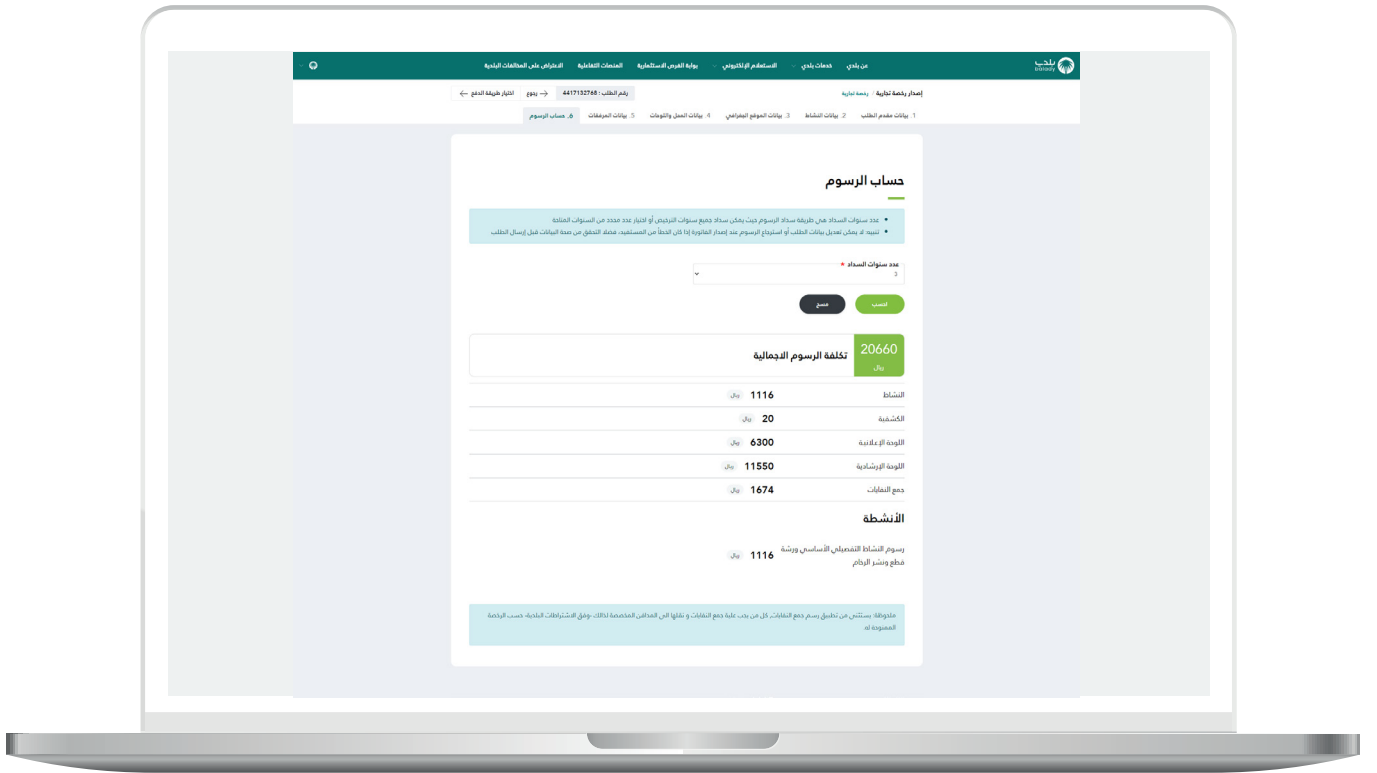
بلدي
balady

عن بلدي
خدمات بلدي
الاستعلام الإلكتروني
بوابة الفرص الاستثمارية
المنصات التفاعلية
الاعتراض على المخالفات البلدية

إصدار رخصة تجارية / رخصة تجارية
رقم الطلب : 4417132768
رجوع
اختيار طريقة الدفع

1. بيانات مقدم الطلب
2. بيانات النشاط
3. بيانات الموقع الجغرافي
4. بيانات المحل واللوحات
5. بيانات المرفقات
6. حساب الرسوم

حساب الرسوم

- عدد سنوات السداد هي طريقة سداد الرسوم حيث يمكن سداد جميع سنوات الترخيص أو اختيار عدد محدد من السنوات المتاحة
- تنبيه: لا يمكن تعديل بيانات الطلب أو استرجاع الرسوم عند إصدار الفاتورة إذا كان الخطأ من المستفيد، فضلا التحقق من صحة البيانات قبل إرسال الطلب

عدد سنوات السداد *
3

احسب
مسح

20660
ريال
تكلفة الرسوم الاجمالية

| | |
|---|---|
| النشاط | 1116 ريال |
| الكشفية | 20 ريال |
| اللوحة الإعلانية | 6300 ريال |
| اللوحة الإرشادية | 11550 ريال |
| جمع النفايات | 1674 ريال |

الأنشطة

رسوم النشاط التفصيلي الأساسي ورشة قطع ونشر الرخام 1116 ريال

ملحوظة: يستثنى من تطبيق رسم جمع النفايات كل من يجب عليه جمع النفايات و نقلها الى المدافن المخصصة لذلك، وفق الاشتراطات البلدية، حسب الرخصة الممنوحة له.